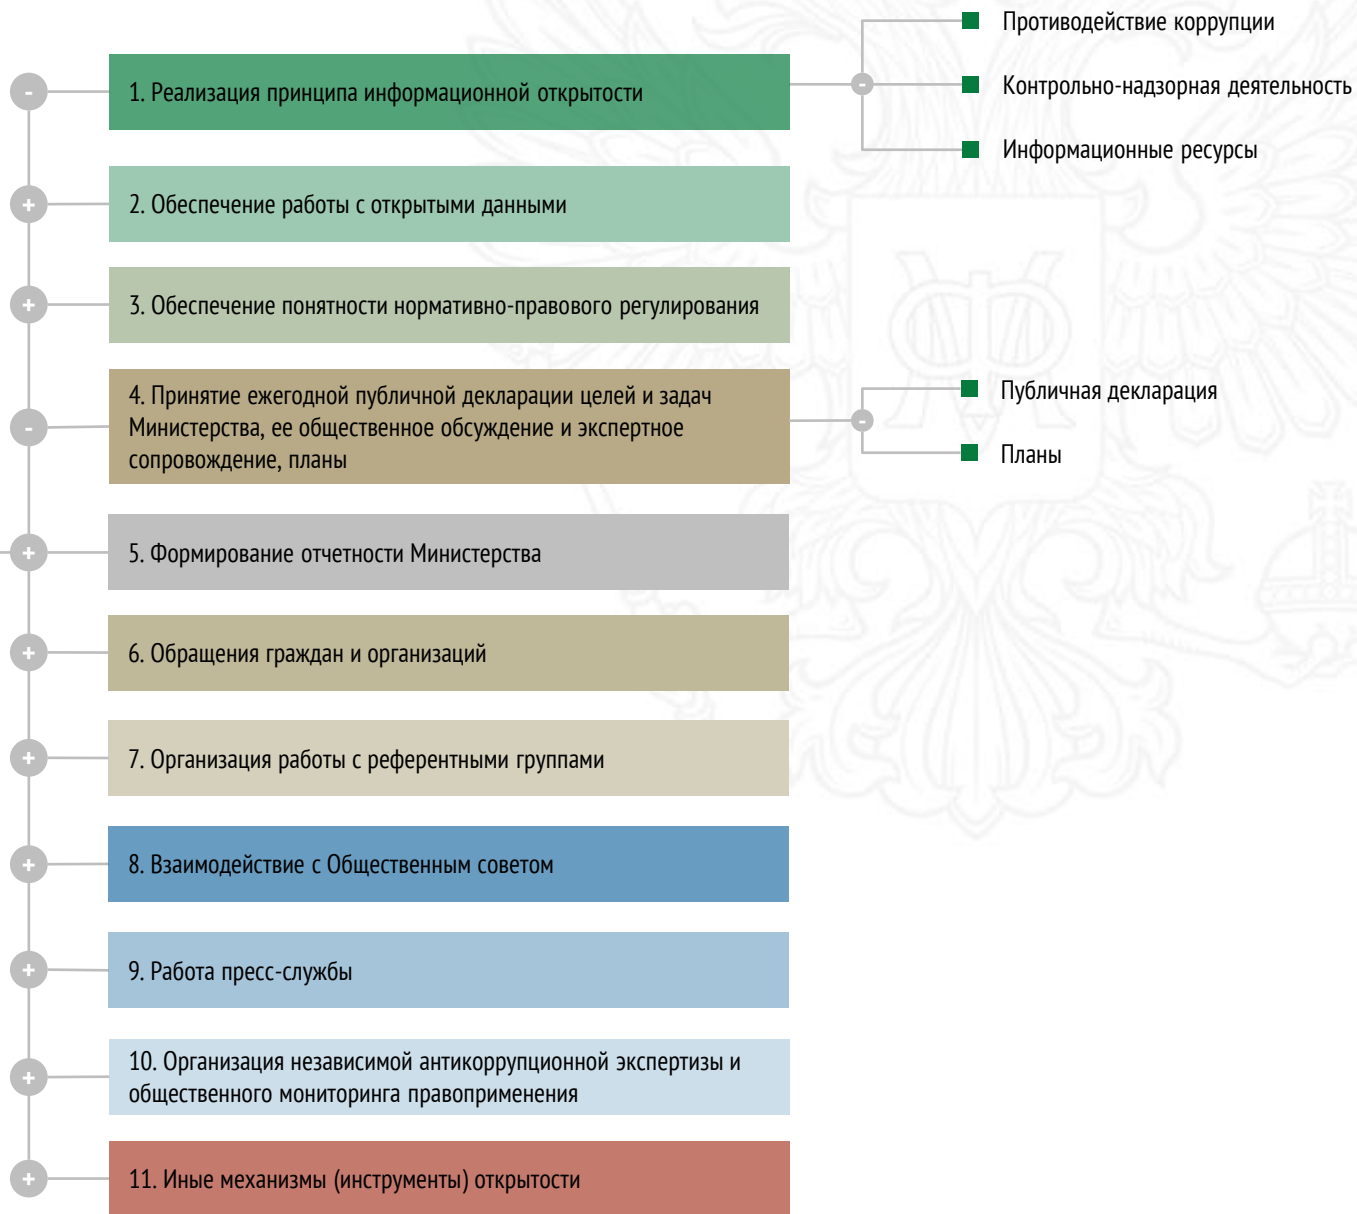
-
1. Реализация принципа информационной открытости

-
Противодействие коррупции

Контрольно-надзорная деятельность

Информационные ресурсы

+
2. Обеспечение работы с открытыми данными

+
3. Обеспечение понятности нормативно-правового регулирования

-
4. Принятие ежегодной публичной декларации целей и задач Министерства, ее общественное обсуждение и экспертное сопровождение, планы

-
Публичная декларация

Планы

+
5. Формирование отчетности Министерства

+
6. Обращения граждан и организаций

+
7. Организация работы с референтными группами

+
8. Взаимодействие с Общественным советом

+
9. Работа пресс-службы

+
10. Организация независимой антикоррупционной экспертизы и общественного мониторинга правоприменения

+
11. Иные механизмы (инструменты) открытости